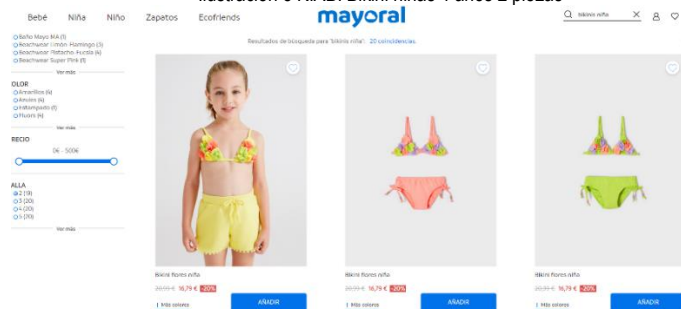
Ilustración 6 RRA: Bikini niñas 1 años 2 piezas

Bebé Niña Niño Zapatos Ecofriends mayoral bikini niña

Baño Mayo MA (1)
Beachwear Limón Flamingo (5)
Beachwear Petunia Fucsia (6)
Beachwear Super Pink (8)
Ver más

OLOR
Amarillos (6)
Rosas (6)
Estampado (1)
Flúors (6)
Ver más

RECIO
0€ - 500€

ALLA
2 (9)
3 (20)
4 (20)
5 (20)
Ver más

Resultados de búsqueda para "bikini niña": 20 coincidencias

Bikini flores niña
20,99 € 16,79 € -20%
Más colores
AÑADIR

Bikini flores niña
20,99 € 16,79 € -20%
Más colores
AÑADIR

Bikini flores niña
20,99 € 16,79 € -20%
Más colores
AÑADIR